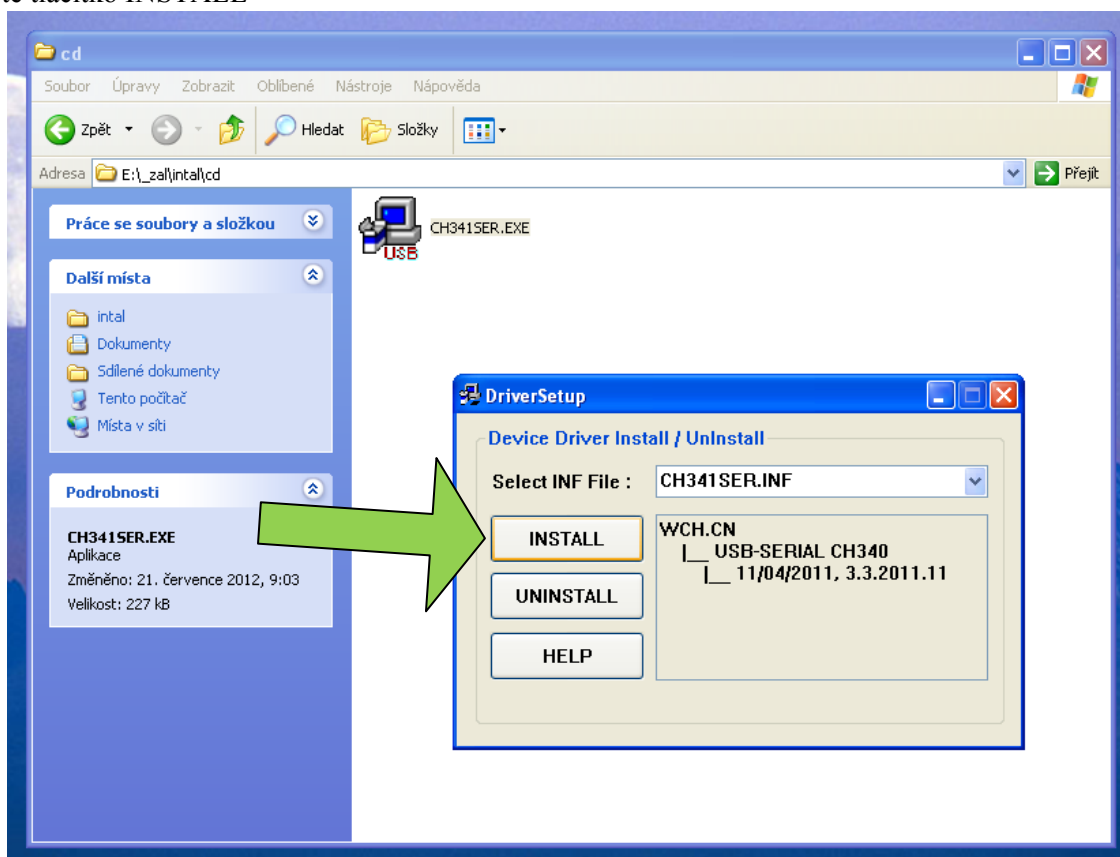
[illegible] tlačítko INSTALL

cd

Soubor Úpravy Zobrazit Oblíbené Nástroje Nápověda

Zpět Hledat Složky

Adresa E:\_zal\intal\cd Přejít

Práce se soubory a složkou

Další místa

intal
Dokumenty
Sdílené dokumenty
Tento počítač
Místa v síti

Podrobnosti

CH341SER.EXE
Aplikace
Změněno: 21. července 2012, 9:03
Velikost: 227 kB

CH341SER.EXE

USB

DriverSetup

Device Driver Install / UnInstall

Select INF File : CH341SER.INF

INSTALL

UNINSTALL

HELP

WCH.CN
|__ USB-SERIAL CH340
|__ 11/04/2011, 3.3.2011.11